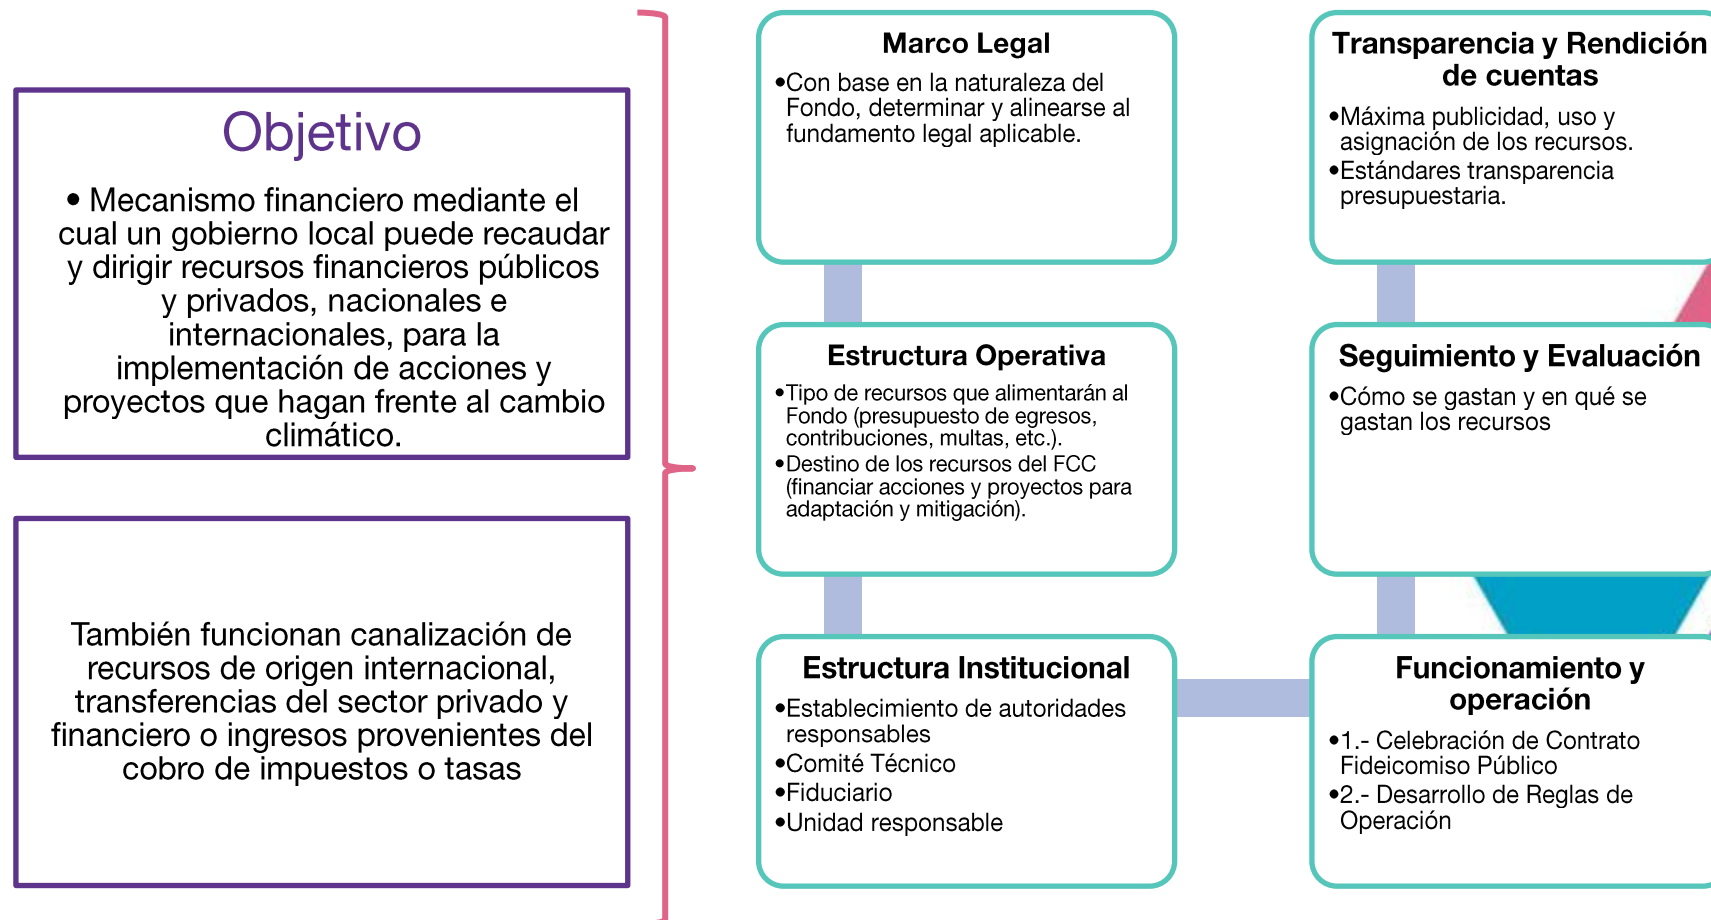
Objetivo

• Mecanismo financiero mediante el cual un gobierno local puede recaudar y dirigir recursos financieros públicos y privados, nacionales e internacionales, para la implementación de acciones y proyectos que hagan frente al cambio climático.

También funcionan canalización de recursos de origen internacional, transferencias del sector privado y financiero o ingresos provenientes del cobro de impuestos o tasas

Marco Legal
•Con base en la naturaleza del Fondo, determinar y alinearse al fundamento legal aplicable.

Estructura Operativa
•Tipo de recursos que alimentarán al Fondo (presupuesto de egresos, contribuciones, multas, etc.).
•Destino de los recursos del FCC (financiar acciones y proyectos para adaptación y mitigación).

Estructura Institucional
•Establecimiento de autoridades responsables
•Comité Técnico
•Fiduciario
•Unidad responsable

Transparencia y Rendición de cuentas
•Máxima publicidad, uso y asignación de los recursos.
•Estándares transparencia presupuestaria.

Seguimiento y Evaluación
•Cómo se gastan y en qué se gastan los recursos

Funcionamiento y operación
•1.- Celebración de Contrato Fideicomiso Público
•2.- Desarrollo de Reglas de Operación